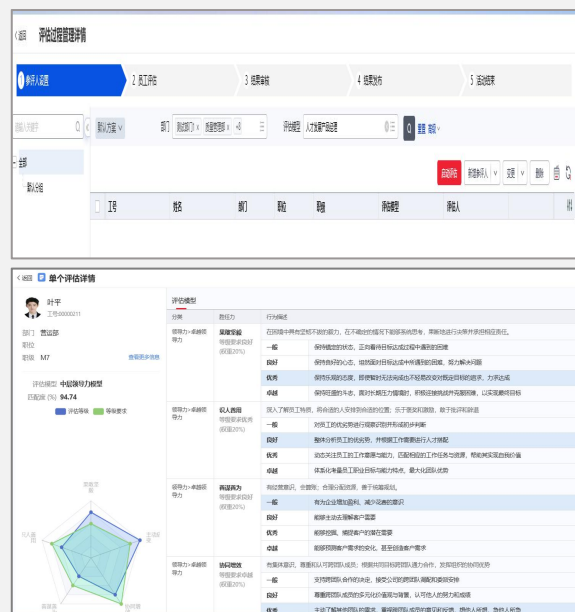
〈 返回　评估过程管理详情

1 参评人设置　2 员工评估　3 结果审核　4 结果发布　5 活动结束

请输入关键字　默认方案　部门　测试部门 × 质量管理部 × +8　评估模型　人力发展产品经理　查询　重置　展开

全部
默认分组

启动评估　新增参评人　变更　删除

工号　姓名　部门　职位　职级　评估模型　评估人

〈 返回　单个评估详情

叶平
工号00000211
部门　营运部
职位
职级　M7　查看更多信息

评估模型　中层领导力模型
匹配度(%)　94.74
评估等级　等级要求

评估模型

| 分类 | 胜任力 | 行为描述 |
|---|---|---|
| 领导力-卓越领导力 | 呈现坚毅<br>等级要求:良好<br>(权重20%) | 在困难中具有坚韧不拔的毅力，在不确定的情况下能够系统思考，果断地进行决策并承担相应责任。 |
| | 一般 | 保持稳定的状态，正向看待目标达成过程中遇到的困难 |
| | 良好 | 保持良好的心态，坦然面对目标达成中所遇到的困难，努力解决问题 |
| | 优秀 | 保持乐观的态度，即使暂时无法完成也不轻易改变对既定目标的追求，力求达成 |
| | 卓越 | 保持旺盛的斗志，面对长期压力/复杂情境时，积极迎接挑战并克服困难，以实现最终目标 |
| 领导力-卓越领导力 | 识人善用<br>等级要求:优秀<br>(权重20%) | 深入了解员工特质，将合适的人安排到合适的位置；乐于提拔和激励，敢于批评和鼓励 |
| | 一般 | 对员工的优劣势进行观察识别并作出初步判断 |
| | 良好 | 整体分析员工的优劣势，并根据工作需要进行人才搭配 |
| | 优秀 | 动态关注员工的工作意愿与能力，匹配和调动其工作任务与资源，帮助其实现自我价值 |
| | 卓越 | 体系化考量员工职业目标与能力特点，最大化团队优势 |
| 领导力-卓越领导力 | 客户为先<br>等级要求:良好<br>(权重20%) | 关注客户需求，乐于倾听；合理分配资源，善于成就他人。 |
| | 一般 | 有为企业增加盈利、减少花费的意识 |
| | 良好 | 能够主动去理解客户需求 |
| | 优秀 | 能够挖掘、捕捉客户的潜在需要 |
| | 卓越 | 能够预测客户需求的变化，甚至创造客户需求 |
| 领导力-卓越领导力 | 协同增效<br>等级要求:卓越<br>(权重20%) | 在集体中，尊重和认可同部门成员；根据共同目标调配团队资源与合作，发挥组织协同优势 |
| | 一般 | 支持跨团队合作的决定，接受公司的跨团队调配和委派安排 |
| | 良好 | 尊重跨团队成员的多元化价值观与背景，认可他人的努力和成绩 |
| | 优秀 | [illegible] |